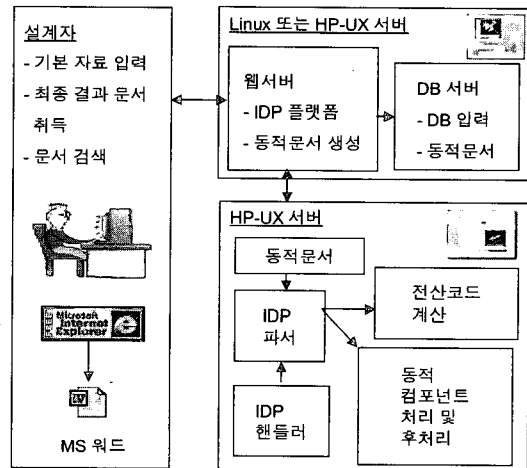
설계자

- 기본 자료 입력
- 최종 결과 문서 취득
- 문서 검색

Microsoft Internet Explorer

MS 워드

Linux 또는 HP-UX 서버

웹서버

- IDP 플랫폼
- 동적문서 생성

DB 서버

- DB 입력
- 동적문서

HP-UX 서버

동적문서

IDP 파서

전산코드 계산

동적 컴포넌트 처리 및 후처리

IDP 핸들러